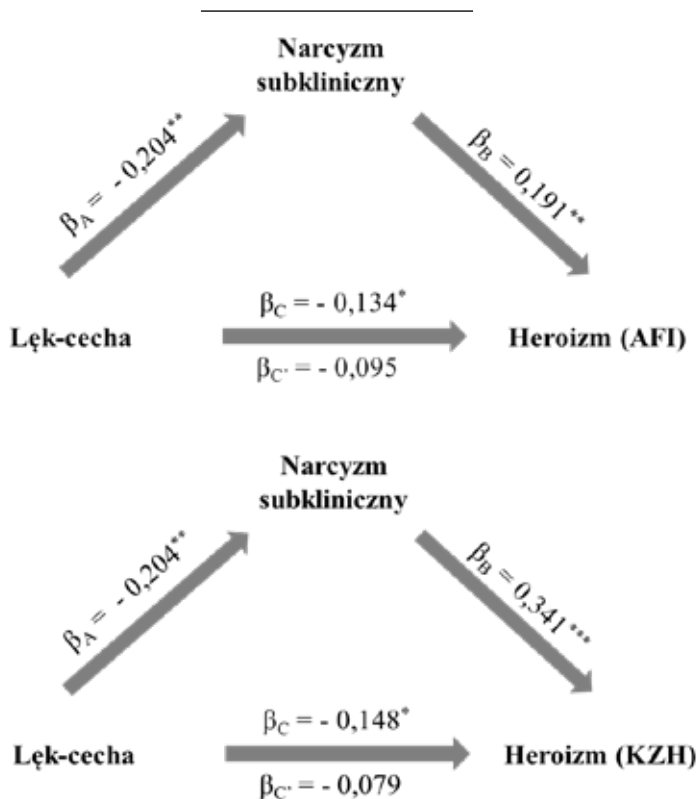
Narcyzm subkliniczny

$\beta_A = -0{,}204^{**}$

$\beta_B = 0{,}191^{**}$

$\beta_C = -0{,}134^{*}$

Lęk-cecha

Heroizm (AFI)

$\beta_{C'} = -0{,}095$

Narcyzm subkliniczny

$\beta_A = -0{,}204^{**}$

$\beta_B = 0{,}341^{***}$

$\beta_C = -0{,}148^{*}$

Lęk-cecha

Heroizm (KZH)

$\beta_{C'} = -0{,}079$